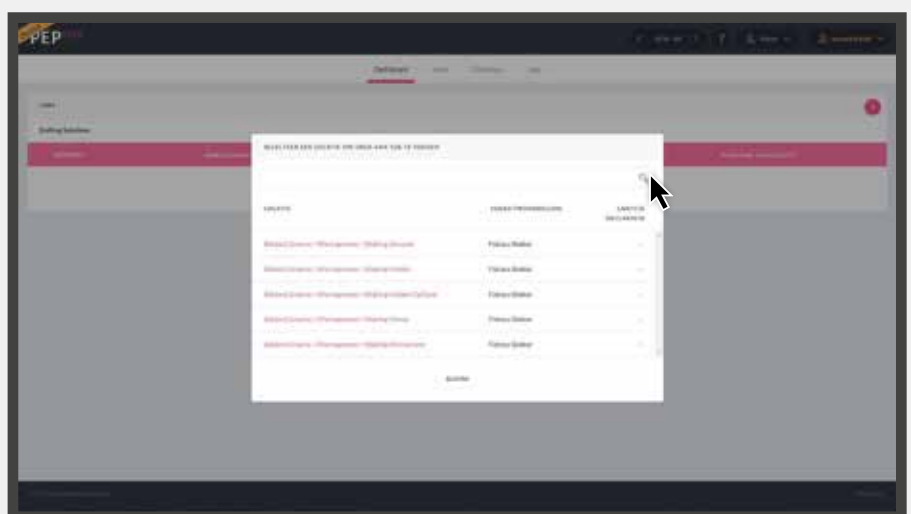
PEP

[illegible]

Definitions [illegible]

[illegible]

Staffing Solutions

SELECTEER EEN OBJECT OM DEZE AAN TOE TE VOEGEN

OBJECTS | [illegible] | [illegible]
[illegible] | Fitness Bieber |
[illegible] | Fitness Bieber |
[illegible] | Fitness Bieber |
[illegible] | Fitness Bieber |
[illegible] | Fitness Bieber |

SLUITEN